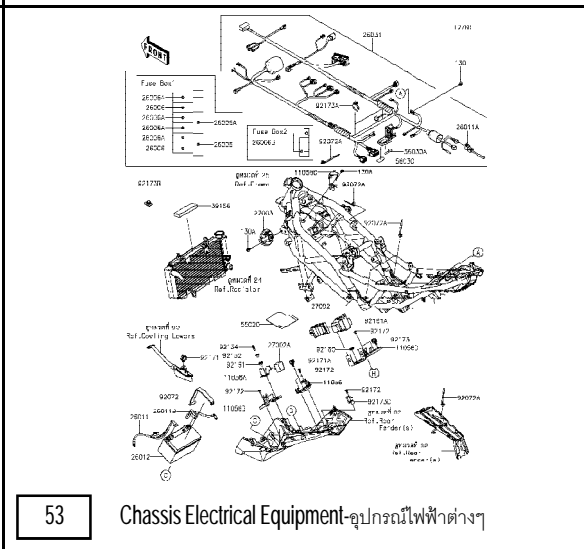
FRONT

26031

12/08

130

Fuse Box1

26006A

26006

26006A

26006A

26006A

26006

26004

26025A

26006

Fuse Box2

26006J

92173A

52073A

26011A

56030A

56030

ดูแคตตาล็อก 26 Ref.Frame

110596

130A

92173B

92072A

39156

92072A

130A

ดูแคตตาล็อก 24 Ref.Radiator

A

55020

27002

92153A

92172

92175

110563

ดูแคตตาล็อก 32 Ref.Cowling Lowers

92134

92132

92171

92151

27002A

92160

92171A

92172

11056A

92172

11056

92172

92173

110563

92072

26011

26012

ดูแคตตาล็อก 02 Ref.Rear Fender(s)

92072A

ดูแคตตาล็อก 32 Ref.Rear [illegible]

53

Chassis Electrical Equipment-อุปกรณ์ไฟฟ้าต่างๆ